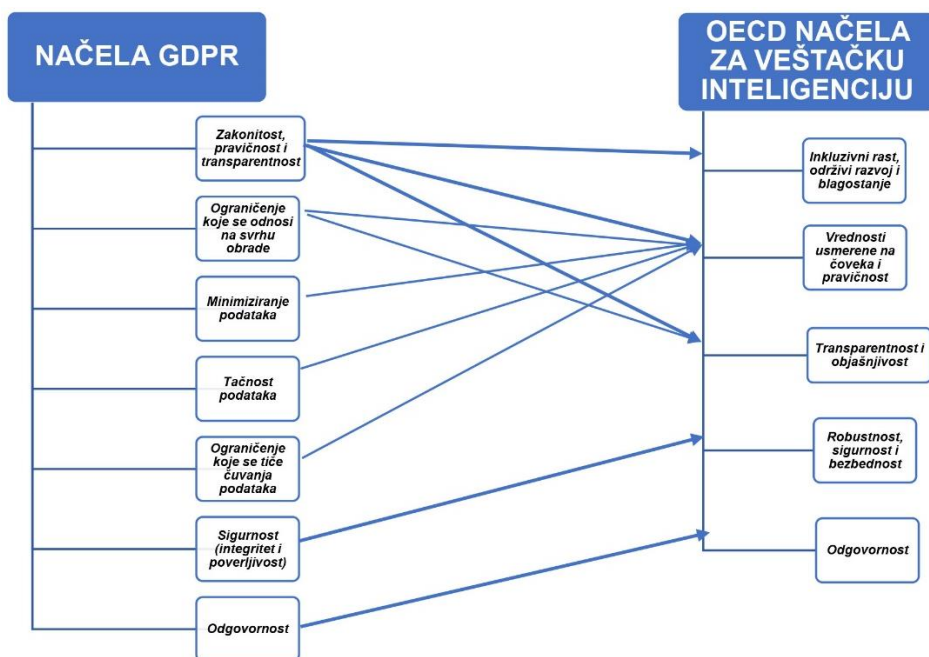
NAČELA GDPR

Zakonitost, pravičnost i transparentnost

Ograničenje koje se odnosi na svrhu obrade

Minimiziranje podataka

Tačnost podataka

Ograničenje koje se tiče čuvanja podataka

Sigurnost (integritet i poverljivost)

Odgovornost

OECD NAČELA ZA VEŠTAČKU INTELIGENCIJU

Inkluzivni rast, održivi razvoj i blagostanje

Vrednosti usmerene na čoveka i pravičnost

Transparentnost i objašnjivost

Robustnost, sigurnost i bezbednost

Odgovornost